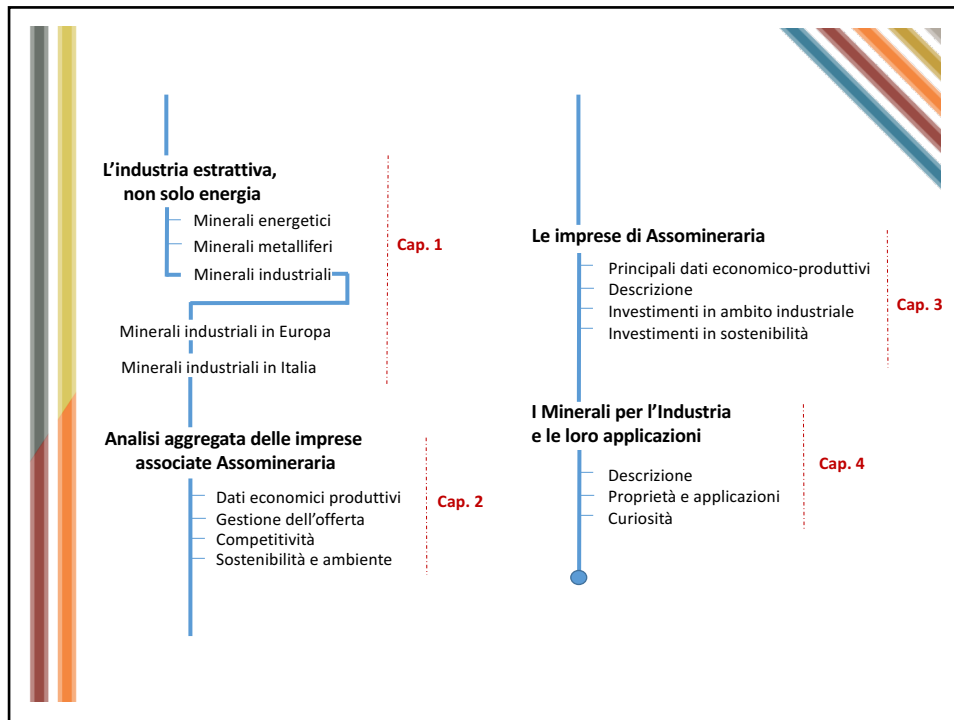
L’industria estrattiva, non solo energia

Minerali energetici
Minerali metalliferi
Minerali industriali

Cap. 1

Minerali industriali in Europa
Minerali industriali in Italia

Analisi aggregata delle imprese associate Assomineraria

Dati economici produttivi
Gestione dell’offerta
Competitività
Sostenibilità e ambiente

Cap. 2

Le imprese di Assomineraria

Principali dati economico-produttivi
Descrizione
Investimenti in ambito industriale
Investimenti in sostenibilità

Cap. 3

I Minerali per l’Industria e le loro applicazioni

Descrizione
Proprietà e applicazioni
Curiosità

Cap. 4